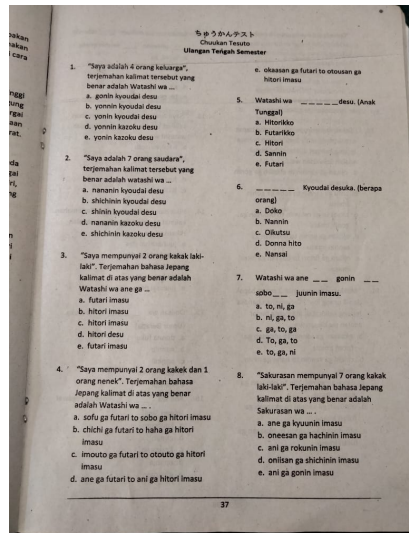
ちゅうかんテスト
Chuukan Tesuto
Ulangan Tengah Semester

1. "Saya adalah 4 orang keluarga", terjemahan kalimat tersebut yang benar adalah Watashi wa ...
a. gonin kyoudai desu
b. yonnin kyoudai desu
c. yonin kyoudai desu
d. yonnin kazoku desu
e. yonin kazoku desu

2. "Saya adalah 7 orang saudara", terjemahan kalimat tersebut yang benar adalah watashi wa ...
a. nananin kyoudai desu
b. shichinin kyoudai desu
c. shinin kyoudai desu
d. nananin kazoku desu
e. shichinin kazoku desu

3. "Saya mempunyai 2 orang kakak laki-laki". Terjemahan bahasa Jepang kalimat di atas yang benar adalah Watashi wa ane ga ...
a. futari imasu
b. hitori imasu
c. hitori imasu
d. hitori desu
e. futari imasu

4. "Saya mempunyai 2 orang kakek dan 1 orang nenek". Terjemahan bahasa Jepang kalimat di atas yang benar adalah Watashi wa ... .
a. sofu ga futari to sobo ga hitori imasu
b. chichi ga futari to haha ga hitori imasu
c. imouto ga futari to otouto ga hitori imasu
d. ane ga futari to ani ga hitori imasu

e. okaasan ga futari to otousan ga hitori imasu

5. Watashi wa ______desu. (Anak Tunggal)
a. Hitorikko
b. Futarikko
c. Hitori
d. Sannin
e. Futari

6. ______ Kyoudai desuka. (berapa orang)
a. Doko
b. Nannin
c. Oikutsu
d. Donna hito
e. Nansai

7. Watashi wa ane ___ gonin ___ sobo___ juunin imasu.
a. to, ni, ga
b. ni, ga, to
c. ga, to, ga
d. To, ga, to
e. to, ga, ni

8. "Sakurasan mempunyai 7 orang kakak laki-laki". Terjemahan bahasa Jepang kalimat di atas yang benar adalah Sakurasan wa ... .
a. ane ga kyuunin imasu
b. oneesan ga hachinin imasu
c. ani ga rokunin imasu
d. oniisan ga shichinin imasu
e. ani ga gonin imasu

37